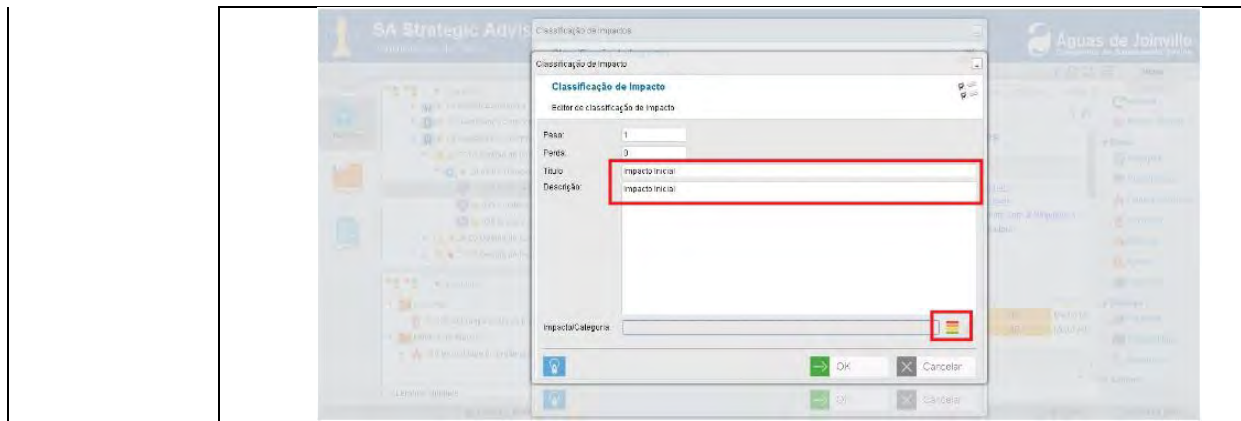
SA Strategic Advis

Classificação de Impactos

Águas de Joinville

Classificação de Impacto

Classificação de Impacto

Editor de classificação de impacto

Peso: 1

Perda: 0

Título: Impacto Inicial

Descrição: Impacto Inicial

Impacto/Categoria:

OK

Cancelar

OK

Cancelar